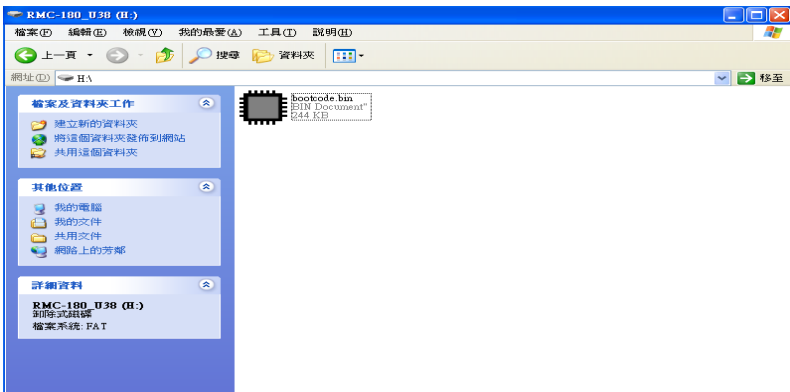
RMC-180_U38 (H:)

檔案(F) 編輯(E) 檢視(V) 我的最愛(A) 工具(T) 說明(H)

上一頁 搜尋 資料夾

網址(D) H:\

移至

檔案及資料夾工作

建立新的資料夾
將這個資料夾發佈到網站
共用這個資料夾

其他位置

我的電腦
我的文件
共用文件
網路上的芳鄰

詳細資料

RMC-180_U38 (H:)
卸除式磁碟
檔案系統: FAT

bootcode.bin
BIN Document
244 KB